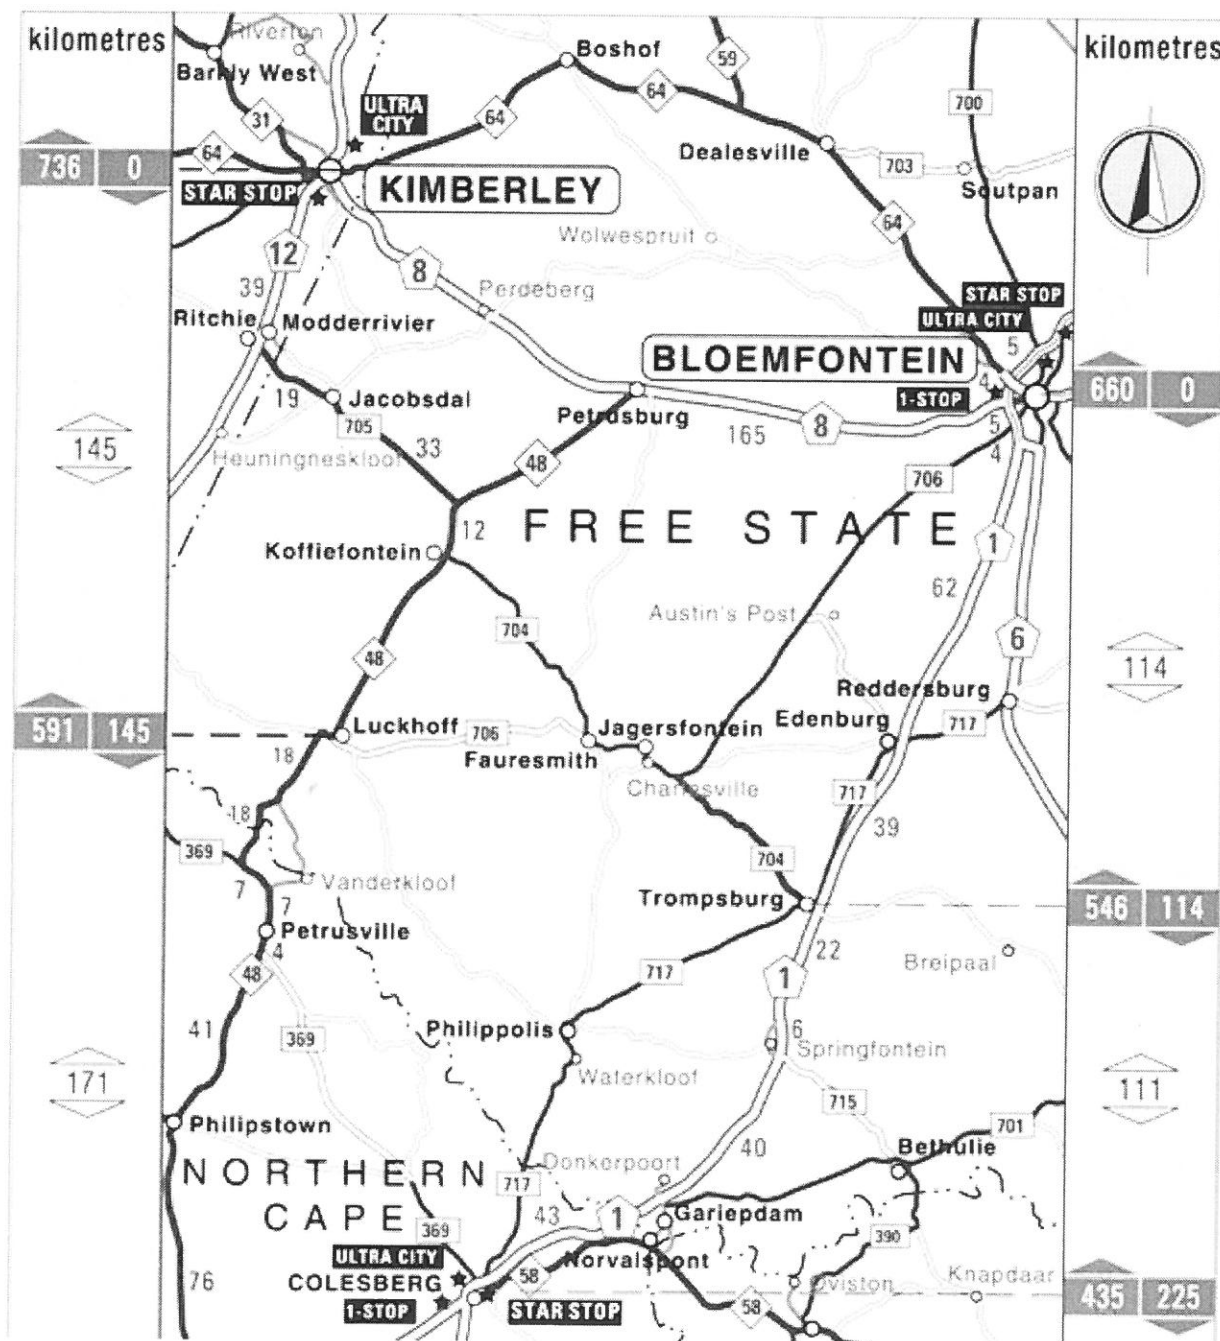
kilometres

736 0

145

591 145

171

kilometres

660 0

114

546 114

111

435 225

Riverton
Barkly West
31
64
ULTRA CITY
STAR STOP
KIMBERLEY
Boshof
59
64
64
Dealesville
703
700
Soutpan
64
Wolwespruit
12
39
8
Perdeberg
STAR STOP
ULTRA CITY
Ritchie
Modderrivier
BLOEMFONTEIN
5
4
1-STOP
19
Jacobsdal
705
Petrusburg
165
8
5
4
Heuningneskloof
33
48
706
12
FREE STATE
Koffiefontein
1
62
704
Austin's Post
6
48
Reddersburg
Luckhoff
706
Jagersfontein
Edenburg
717
18
Fauresmith
Charlesville
717
18
39
369
704
7
Vanderkloof
7
Trompsburg
Petrusville
4
22
48
717
1
Breipaal
41
369
Philippolis
6
Springfontein
Waterkloof
715
Philipstown
701
40
Bethulie
NORTHERN
717
Donkerpoort
43
1
Gariepdam
CAPE
369
390
ULTRA CITY
Norvalspont
COLESBERG
58
76
1-STOP
STAR STOP
58
Oviston
Knapdaar